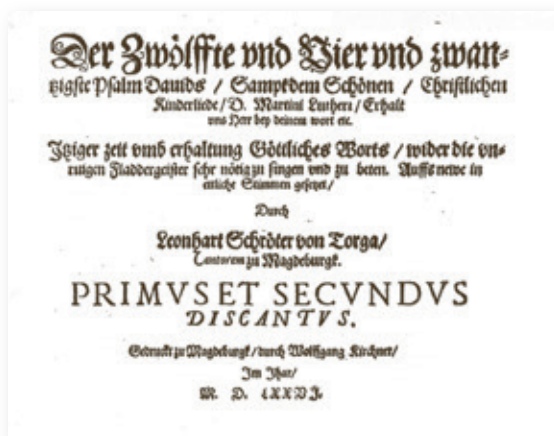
Der Zwölffte vnd Vier vnd zwantzigste Psalm Dauids / Sampt dem Schönen / Christlichen Kinderliede / D. Martini Luthers / Erhalt vns Herr bey deinem wort etc.

Jtziger zeit vmb erhaltung Göttliches Worts / wider die vnruhigen Fladdergeister sehr nötig zu singen vnd zu beten. Auffs newe in etliche Stimmen gesetzet /

Durch

Leonhart Schröter von Torga / Cantorem zu Magdeburgk.

PRIMVS ET SECVNDVS DISCANTVS.

Gedruckt zu Magdeburgk / durch Wolffgang Kirchner /
Jm Jhar /
M. D. LXXXJ.